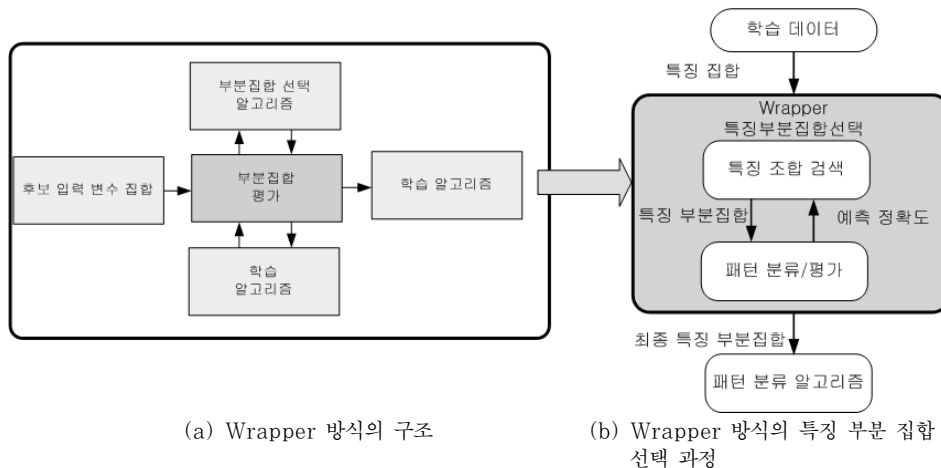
부분집합 선택 알고리즘

후보 입력 변수 집합

부분집합 평가

학습 알고리즘

학습 알고리즘

학습 데이터

특징 집합

Wrapper 특징부분집합선택

특징 조합 검색

특징 부분집합

예측 정확도

패턴 분류/평가

최종 특징 부분집합

패턴 분류 알고리즘

(a) Wrapper 방식의 구조

(b) Wrapper 방식의 특징 부분 집합 선택 과정